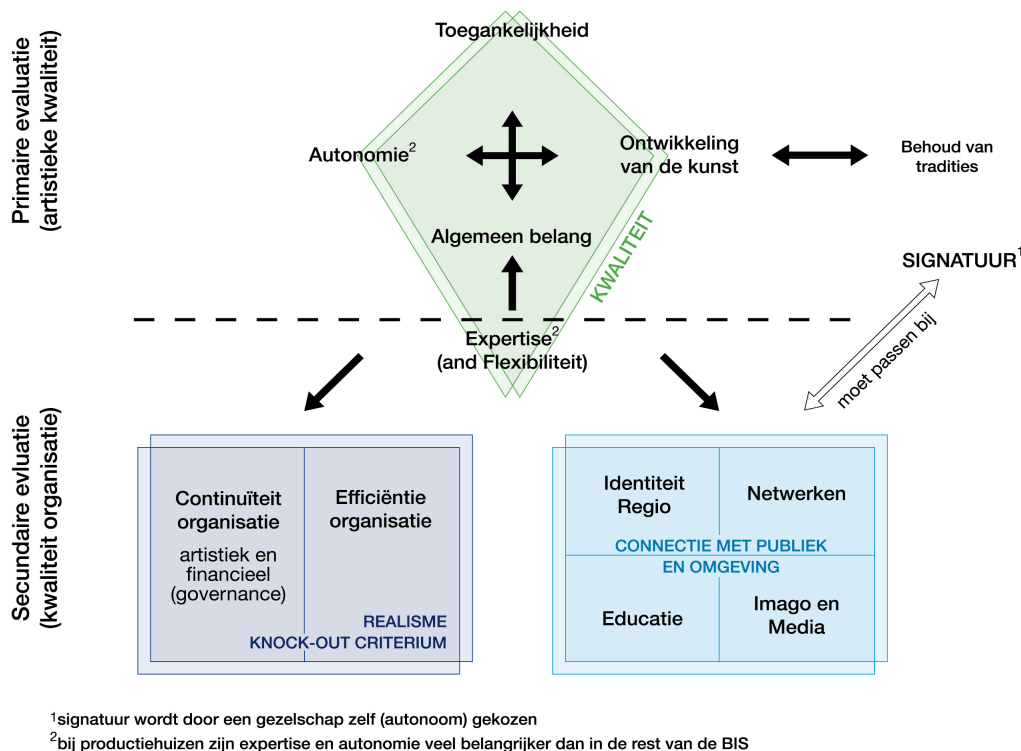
Primaire evaluatie (artistieke kwaliteit)

Toegankelijkheid

Autonomie$^2$

Ontwikkeling van de kunst

Behoud van tradities

Algemeen belang

KWALITEIT

SIGNATUUR$^1$

Expertise$^2$ (and Flexibiliteit)

moet passen bij

Secundaire evluatie (kwaliteit organisatie)

Continuïteit organisatie

artistiek en financieel (governance)

Efficiëntie organisatie

REALISME
KNOCK-OUT CRITERIUM

Identiteit Regio

Netwerken

CONNECTIE MET PUBLIEK EN OMGEVING

Educatie

Imago en Media

$^1$signatuur wordt door een gezelschap zelf (autonoom) gekozen
$^2$bij productiehuizen zijn expertise en autonomie veel belangrijker dan in de rest van de BIS